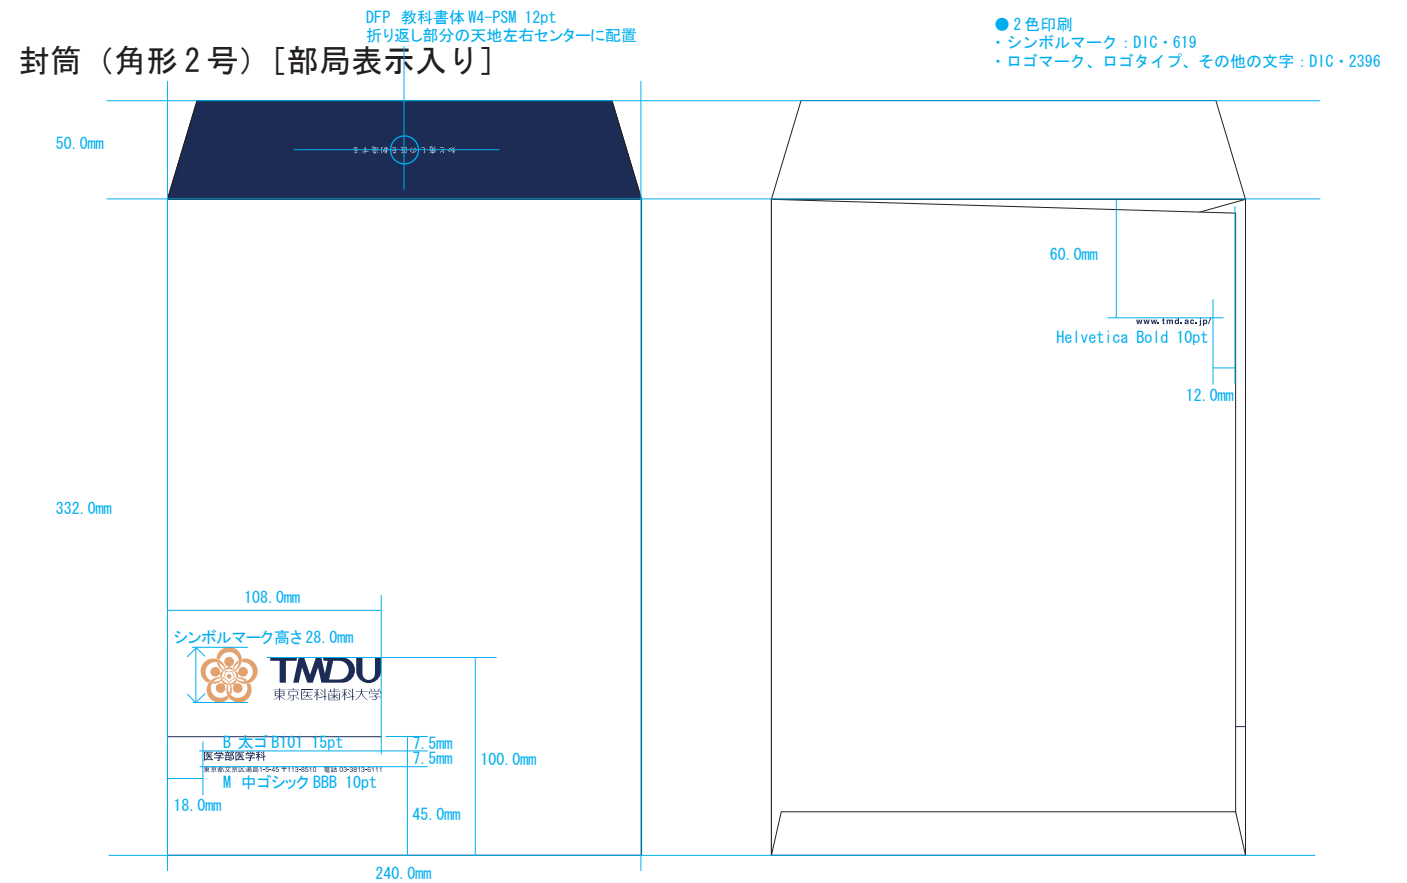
DFP 教科書体 W4-PSM 12pt
折り返し部分の天地左右センターに配置

封筒（角形２号）［部局表示入り］

● 2 色印刷
・シンボルマーク：DIC・619
・ロゴマーク、ロゴタイプ、その他の文字：DIC・2396

50. 0mm

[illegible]

60. 0mm

www.tmd.ac.jp/
Helvetica Bold 10pt

12. 0mm

332. 0mm

108. 0mm

シンボルマーク高さ 28. 0mm

TMDU
東京医科歯科大学

B 太ゴ B101 15pt
医学部医学科
7. 5mm
7. 5mm
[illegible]
M 中ゴシック BBB 10pt
100. 0mm

18. 0mm

45. 0mm

240. 0mm